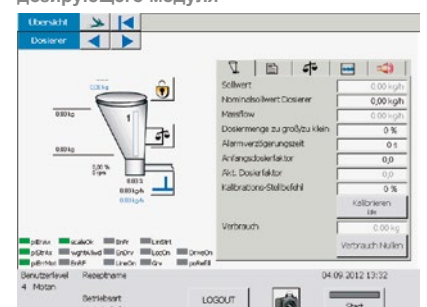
дозирующего модуля

Übersicht

Dosierer

0,00 kg

0,00 kg

0,00 kg

1

0,00 %
0 rpm

0,00 %
0,00 kg/h
0,00 kg/h

Sollwert 0,00 kg/h
Nominalsollwert Dosierer 0,00 kg/h
Massflow 0,00 kg/h
Dosiermenge zu groß/zu klein 0 %
Alarmverzögerungszeit 0 s
Anfangsdosierfaktor 0,0
Akt. Dosierfaktor 0,0
Kalibrations-Stellbefehl 0 %

Kalibrieren
Ein

Verbrauch 0,00 kg

Verbrauch Nullen

pShlx scaleOn EnRr LimStrt
pShlx wghtIdwl EnDrv LocOn DrvsOn
pShMot EnRf LineOn Grv jsRefill

Benutzerlevel Rezeptname
4 Molan
Betriebsart

LOGOUT

04.09.2012 13:32

Start